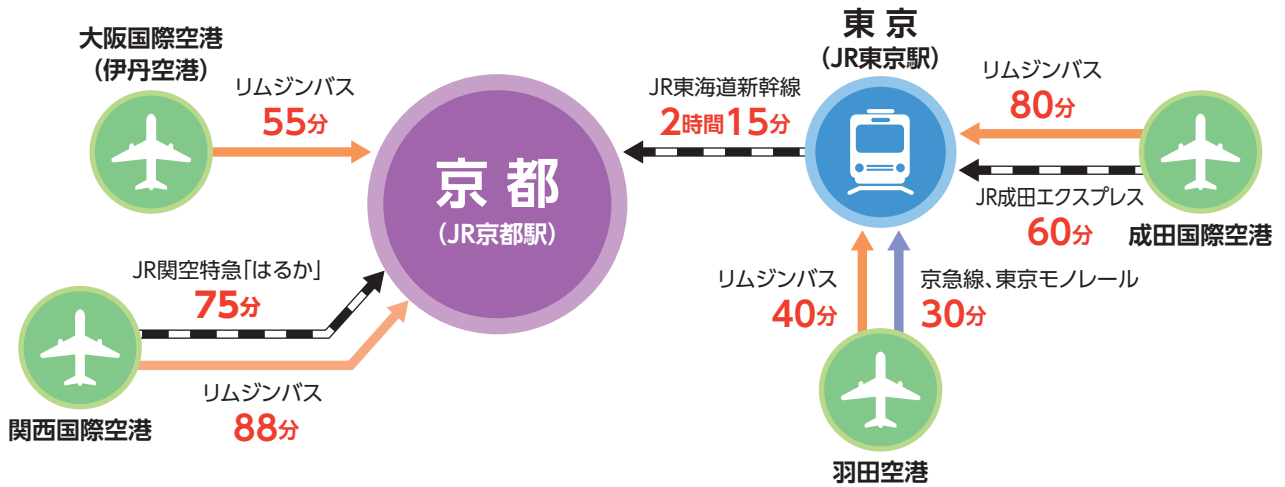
大阪国際空港
(伊丹空港)

リムジンバス
55分

京 都
(JR京都駅)

JR東海道新幹線
2時間15分

東 京
(JR東京駅)

リムジンバス
80分

JR成田エクスプレス
60分

成田国際空港

JR関空特急「はるか」
75分

リムジンバス
88分

関西国際空港

リムジンバス
40分

京急線、東京モノレール
30分

羽田空港